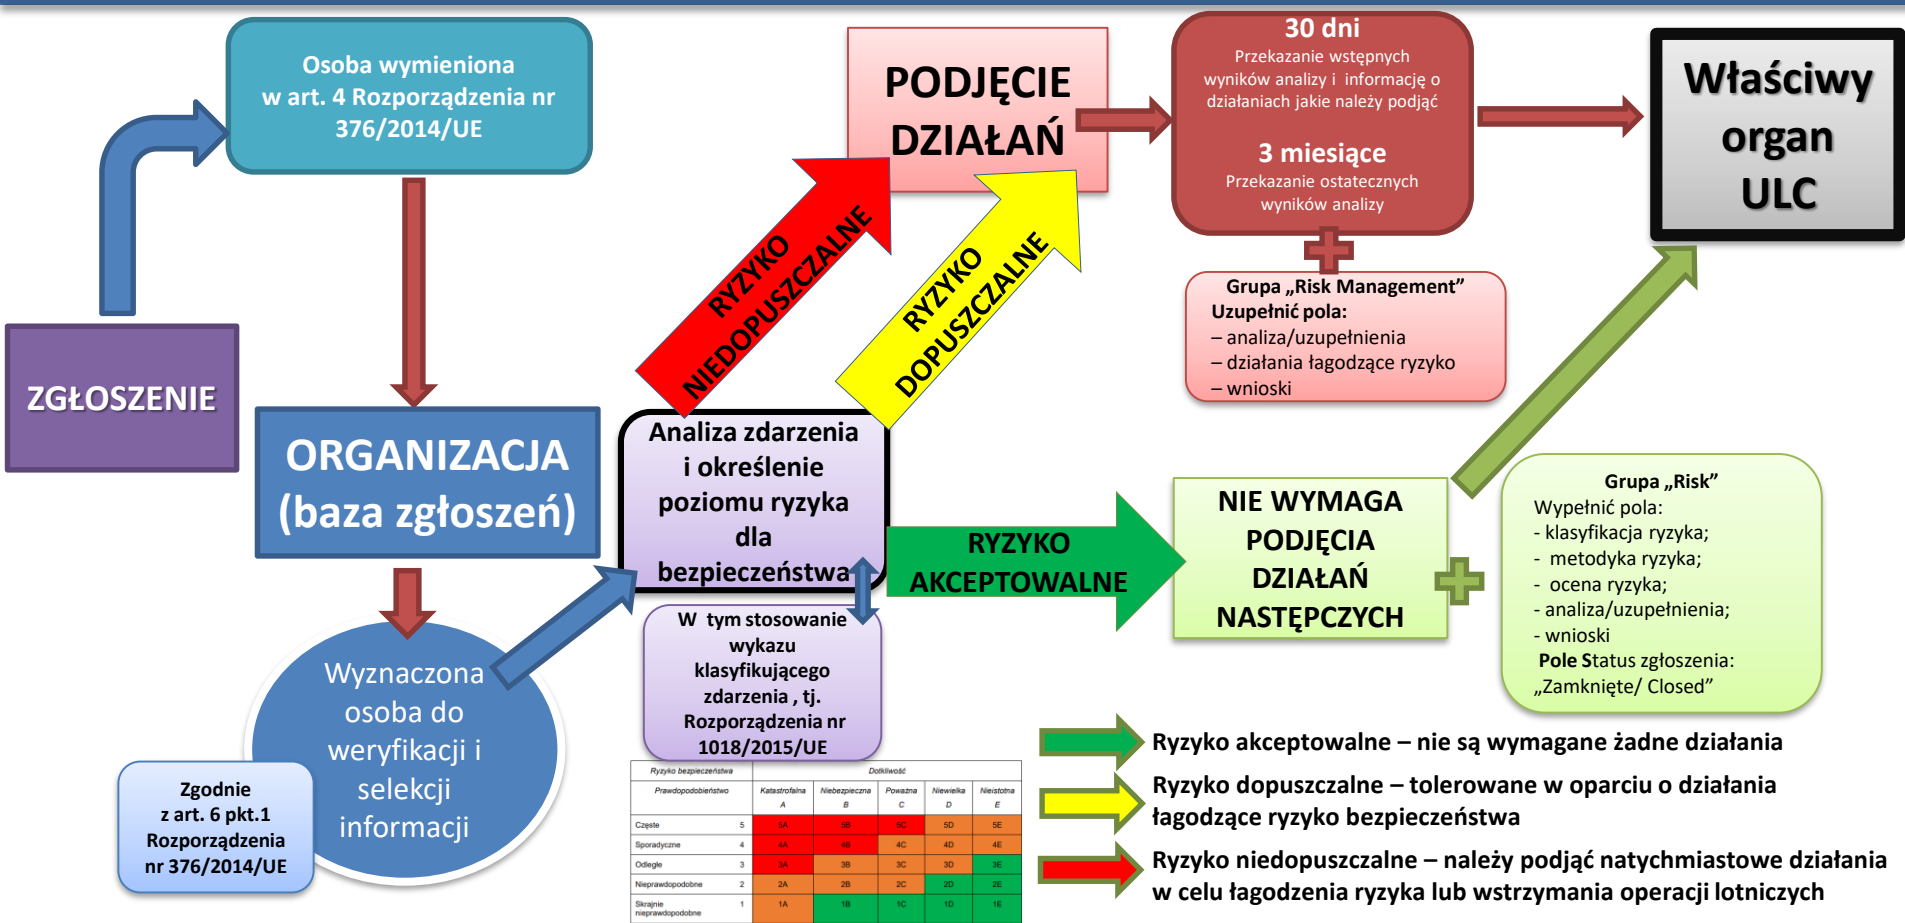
ZGŁOSZENIE

Osoba wymieniona w art. 4 Rozporządzenia nr 376/2014/UE

ORGANIZACJA (baza zgłoszeń)

Wyznaczona osoba do weryfikacji i selekcji informacji

Zgodnie z art. 6 pkt.1 Rozporządzenia nr 376/2014/UE

Analiza zdarzenia i określenie poziomu ryzyka dla bezpieczeństwa

W tym stosowanie wykazu klasyfikującego zdarzenia , tj. Rozporządzenia nr 1018/2015/UE

| Ryzyko bezpieczeństwa | | Dotkliwość | | | | |
|---|---|---|---|---|---|---|
| Prawdopodobieństwo | | Katastrofalna A | Niebezpieczna B | Poważna C | Niewielka D | Nieistotna E |
| Częste | 5 | 5A | 5B | 5C | 5D | 5E |
| Sporadyczne | 4 | 4A | 4B | 4C | 4D | 4E |
| Odległe | 3 | 3A | 3B | 3C | 3D | 3E |
| Nieprawdopodobne | 2 | 2A | 2B | 2C | 2D | 2E |
| Skrajnie nieprawdopodobne | 1 | 1A | 1B | 1C | 1D | 1E |

RYZYKO NIEDOPUSZCZALNE

RYZYKO DOPUSZCZALNE

PODJĘCIE DZIAŁAŃ

30 dni
Przekazanie wstępnych wyników analizy i informację o działaniach jakie należy podjąć

3 miesiące
Przekazanie ostatecznych wyników analizy

Grupa „Risk Management”
Uzupełnić pola:
– analiza/uzupełnienia
– działania łagodzące ryzyko
– wnioski

Właściwy organ ULC

RYZYKO AKCEPTOWALNE

NIE WYMAGA PODJĘCIA DZIAŁAŃ NASTĘPCZYCH

Grupa „Risk”
Wypełnić pola:
- klasyfikacja ryzyka;
- metodyka ryzyka;
- ocena ryzyka;
- analiza/uzupełnienia;
- wnioski
Pole Status zgłoszenia: „Zamknięte/ Closed”

Ryzyko akceptowalne – nie są wymagane żadne działania

Ryzyko dopuszczalne – tolerowane w oparciu o działania łagodzące ryzyko bezpieczeństwa

Ryzyko niedopuszczalne – należy podjąć natychmiastowe działania w celu łagodzenia ryzyka lub wstrzymania operacji lotniczych